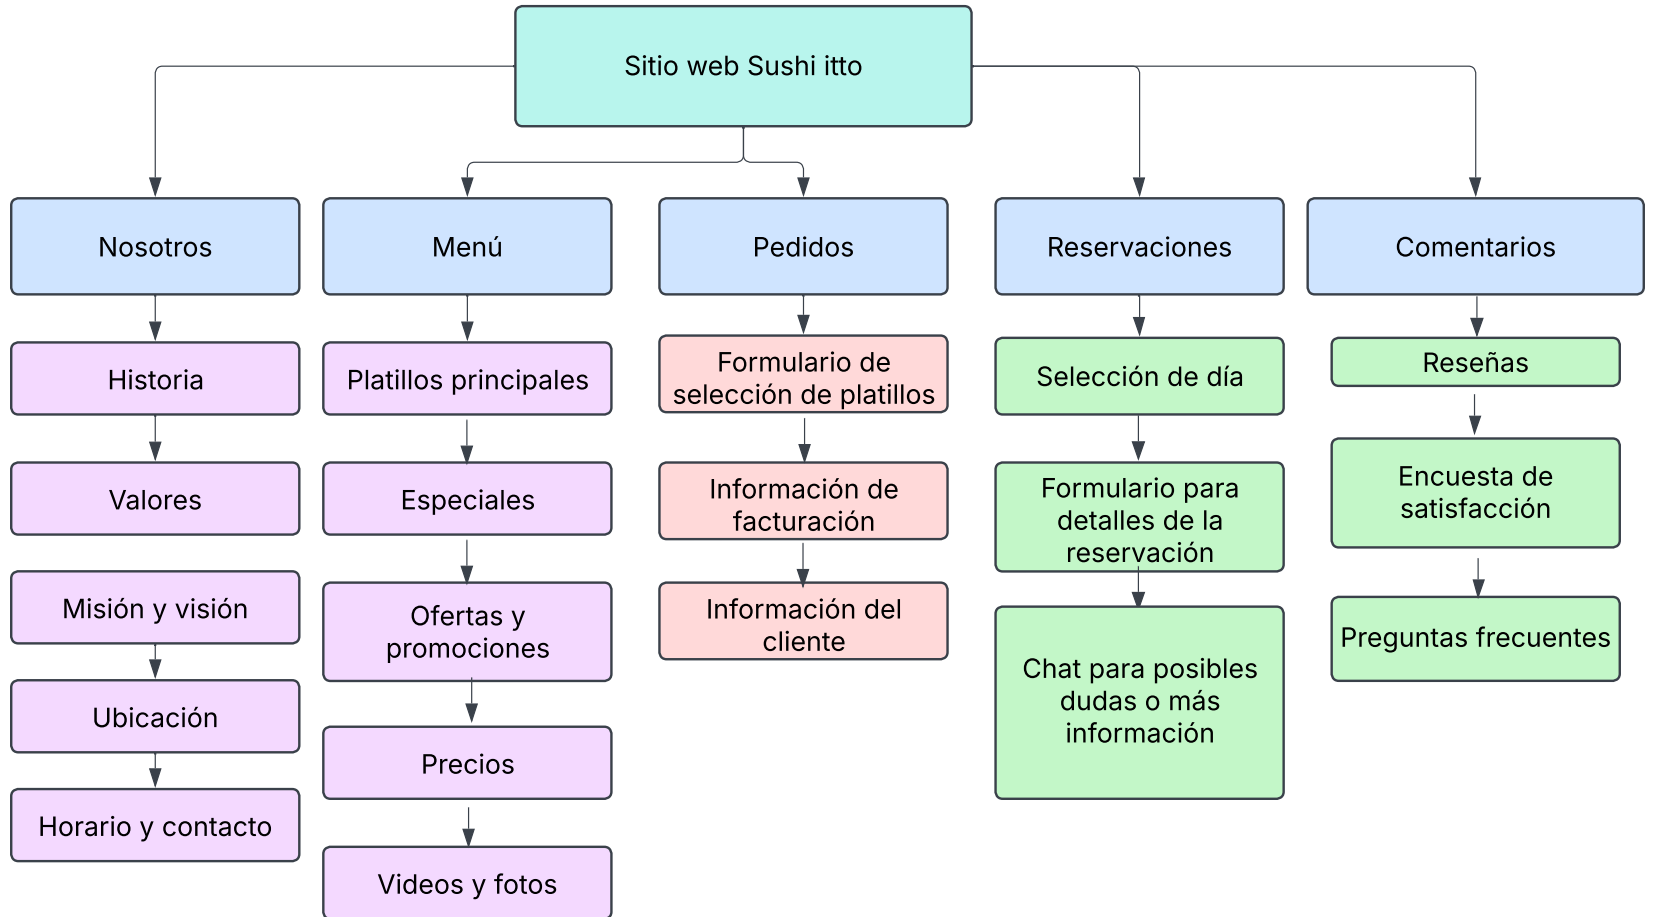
Sitio web Sushi itto

Nosotros

Historia

Valores

Misión y visión

Ubicación

Horario y contacto

Menú

Platillos principales

Especiales

Ofertas y promociones

Precios

Videos y fotos

Pedidos

Formulario de selección de platillos

Información de facturación

Información del cliente

Reservaciones

Selección de día

Formulario para detalles de la reservación

Chat para posibles dudas o más información

Comentarios

Reseñas

Encuesta de satisfacción

Preguntas frecuentes